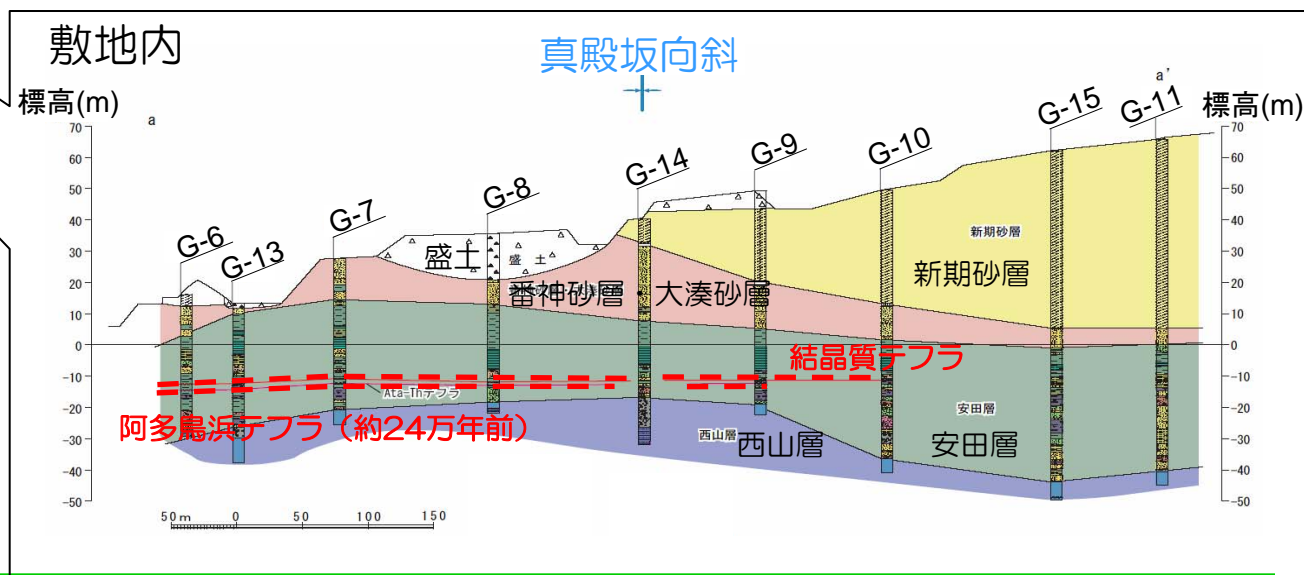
敷地内

真殿坂向斜

標高(m)

標高(m)

a

a'

70
60
50
40
30
20
10
0
-10
-20
-30
-40
-50

G-6
G-13
G-7
G-8
G-14
G-9
G-10
G-15
G-11

盛土
盛 土

番神砂層・大湊砂層

新期砂層
新期砂層

結晶質テフラ

Ata-Thテフラ

阿多鳥浜テフラ（約24万年前）

安田層
安田層

西山層
西山層

50m 0 50 100 150